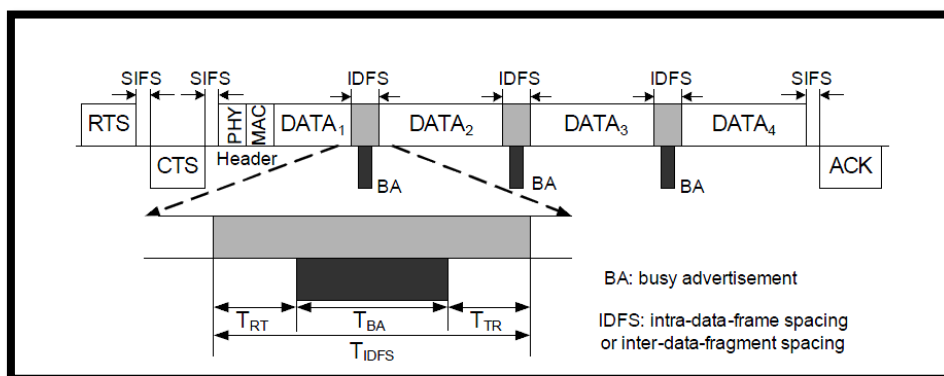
SIFS SIFS IDFS IDFS IDFS SIFS

RTS PHY MAC DATA$_1$ DATA$_2$ DATA$_3$ DATA$_4$

CTS Header BA BA BA ACK

$T_{RT}$ $T_{BA}$ $T_{TR}$

$T_{IDFS}$

BA: busy advertisement

IDFS: intra-data-frame spacing or inter-data-fragment spacing